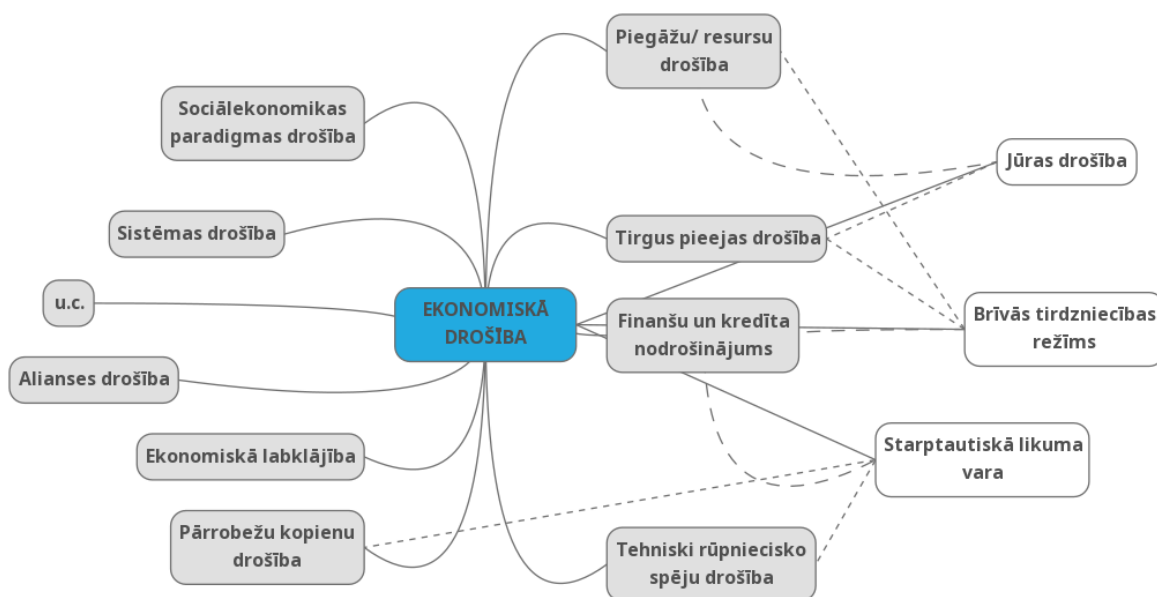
EKONOMISKĀ DROŠĪBA

Sociālekonomikas paradigmas drošība

Sistēmas drošība

u.c.

Alianses drošība

Ekonomiskā labklājība

Pārrobežu kopienu drošība

Piegāžu/ resursu drošība

Tirgus pieejas drošība

Finanšu un kredīta nodrošinājums

Tehniski rūpniecisko spēju drošība

Jūras drošība

Brīvās tirdzniecības režīms

Starptautiskā likuma vara